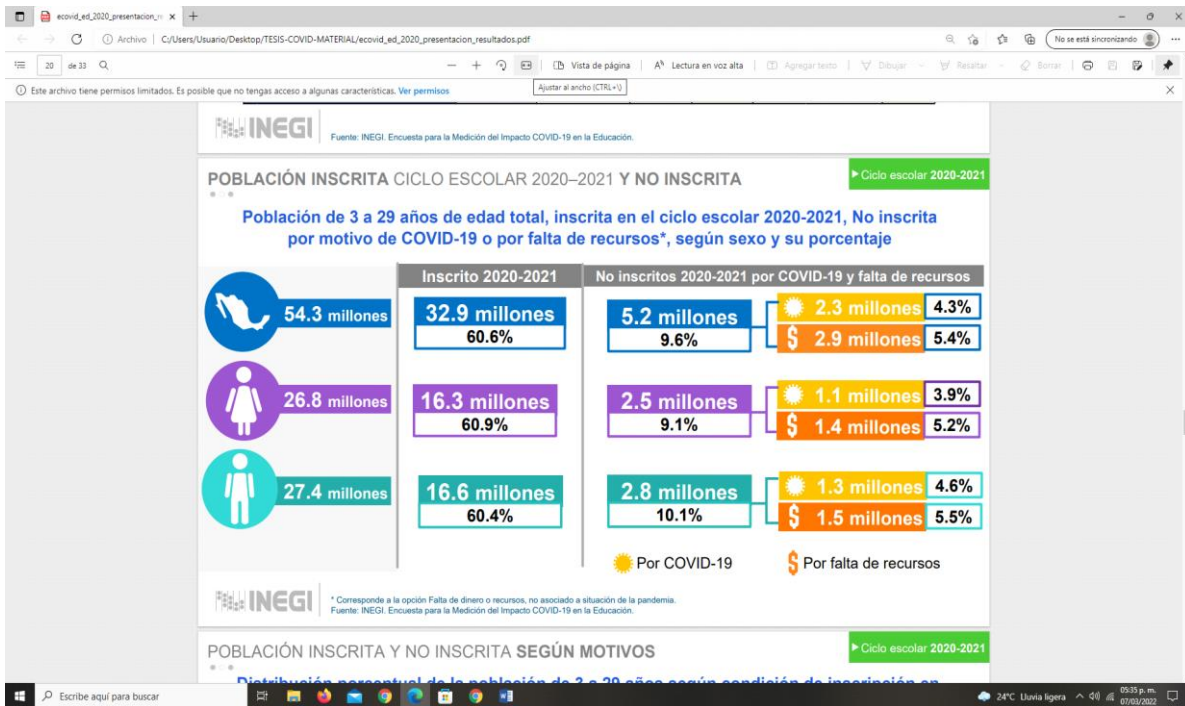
ecovid_ed_2020_presentacion_r ×  +

Archivo | C:/Users/Usuario/Desktop/TESIS-COVID-MATERIAL/ecovid_ed_2020_presentacion_resultados.pdf

No se está sincronizando

20 de 33

Vista de página | Lectura en voz alta | Agregar texto | Dibujar | Resaltar | Borrar

Ajustar al ancho (CTRL+\)

Este archivo tiene permisos limitados. Es posible que no tengas acceso a algunas características. Ver permisos

INEGI Fuente: INEGI. Encuesta para la Medición del Impacto COVID-19 en la Educación.

POBLACIÓN INSCRITA CICLO ESCOLAR 2020–2021 Y NO INSCRITA

Ciclo escolar 2020-2021

Población de 3 a 29 años de edad total, inscrita en el ciclo escolar 2020-2021, No inscrita por motivo de COVID-19 o por falta de recursos*, según sexo y su porcentaje

Inscrito 2020-2021

No inscritos 2020-2021 por COVID-19 y falta de recursos

54.3 millones
32.9 millones 60.6%
5.2 millones 9.6%
2.3 millones 4.3%
2.9 millones 5.4%

26.8 millones
16.3 millones 60.9%
2.5 millones 9.1%
1.1 millones 3.9%
1.4 millones 5.2%

27.4 millones
16.6 millones 60.4%
2.8 millones 10.1%
1.3 millones 4.6%
1.5 millones 5.5%

Por COVID-19
Por falta de recursos

INEGI * Corresponde a la opción Falta de dinero o recursos, no asociado a situación de la pandemia.
Fuente: INEGI. Encuesta para la Medición del Impacto COVID-19 en la Educación.

POBLACIÓN INSCRITA Y NO INSCRITA SEGÚN MOTIVOS

Ciclo escolar 2020-2021

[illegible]

Escribe aquí para buscar

24°C Lluvia ligera 05:35 p. m. 07/03/2022